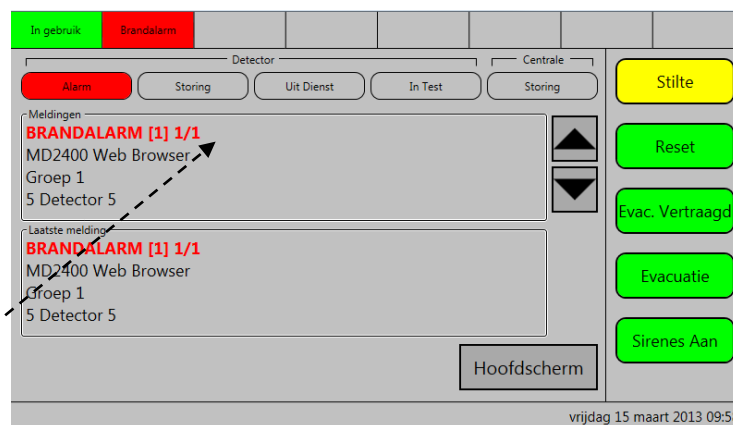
In gebruik
Brandalarm

Detector
Centrale

Alarm
Storing
Uit Dienst
In Test
Storing

Stilte

Meldingen
BRANDALARM [1] 1/1
MD2400 Web Browser
Groep 1
5 Detector 5

Reset

Evac. Vertraagd

Laatste melding
BRANDALARM [1] 1/1
MD2400 Web Browser
Groep 1
5 Detector 5

Evacuatie

Sirenes Aan

Hoofdscherm

vrijdag 15 maart 2013 09:5